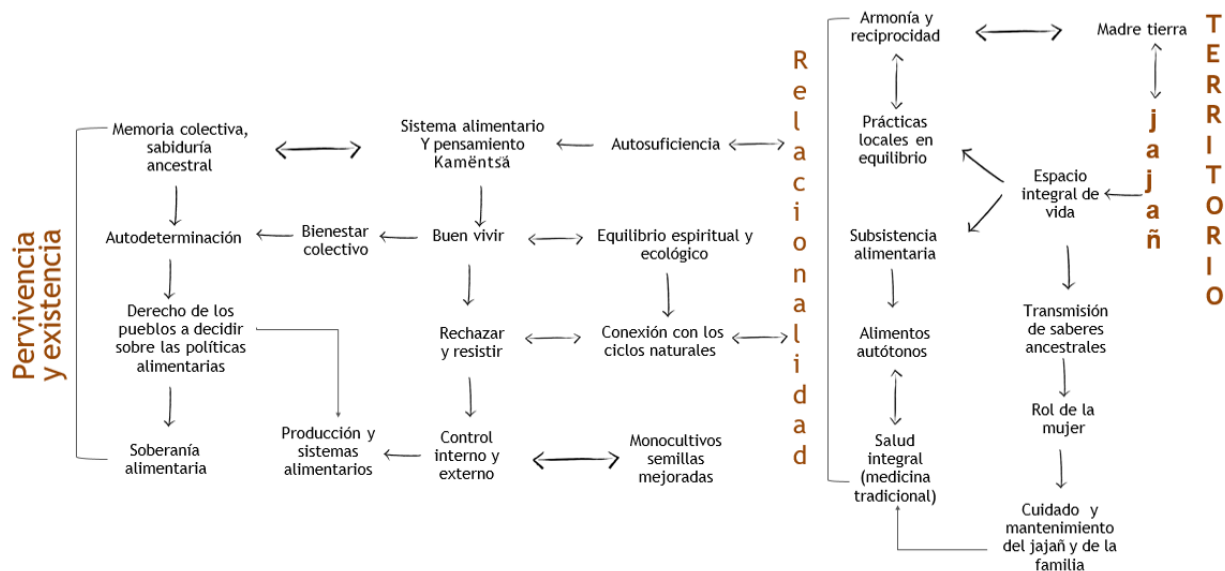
Pervivencia y existencia

Memoria colectiva, sabiduría ancestral

Sistema alimentario Y pensamiento Kamëntšá

Autosuficiencia

Autodeterminación

Bienestar colectivo

Buen vivir

Equilibrio espiritual y ecológico

Derecho de los pueblos a decidir sobre las políticas alimentarias

Rechazar y resistir

Conexión con los ciclos naturales

Soberanía alimentaria

Producción y sistemas alimentarios

Control interno y externo

Monocultivos semillas mejoradas

Relacionalidad

Armonía y reciprocidad

Madre tierra

Prácticas locales en equilibrio

Espacio integral de vida

Subsistencia alimentaria

Alimentos autótonos

Salud integral (medicina tradicional)

Transmisión de saberes ancestrales

Rol de la mujer

Cuidado y mantenimiento del jajañ y de la familia

jajañ

TERRITORIO